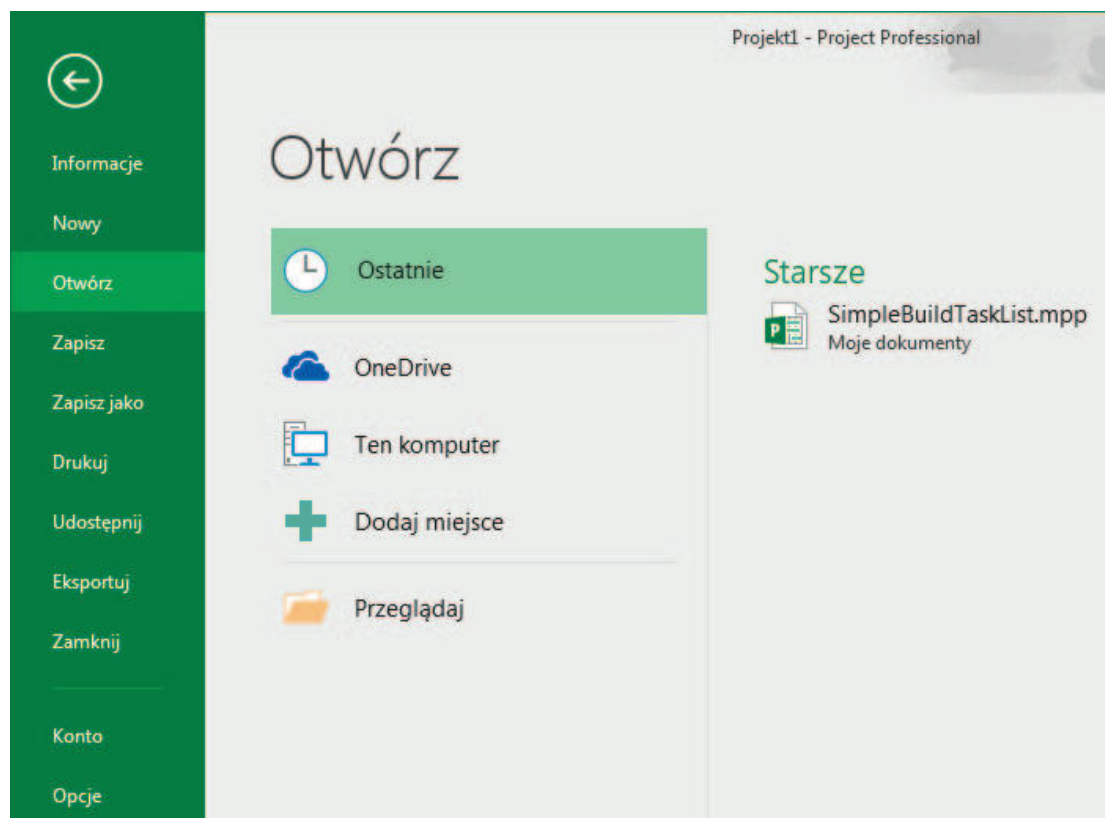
Projekt1 - Project Professional

Informacje
Nowy
Otwórz
Zapisz
Zapisz jako
Drukuj
Udostępnij
Eksportuj
Zamknij
Konto
Opcje

Otwórz

Ostatnie
OneDrive
Ten komputer
Dodaj miejsce
Przeglądaj

Starsze
P
SimpleBuildTaskList.mpp
Moje dokumenty